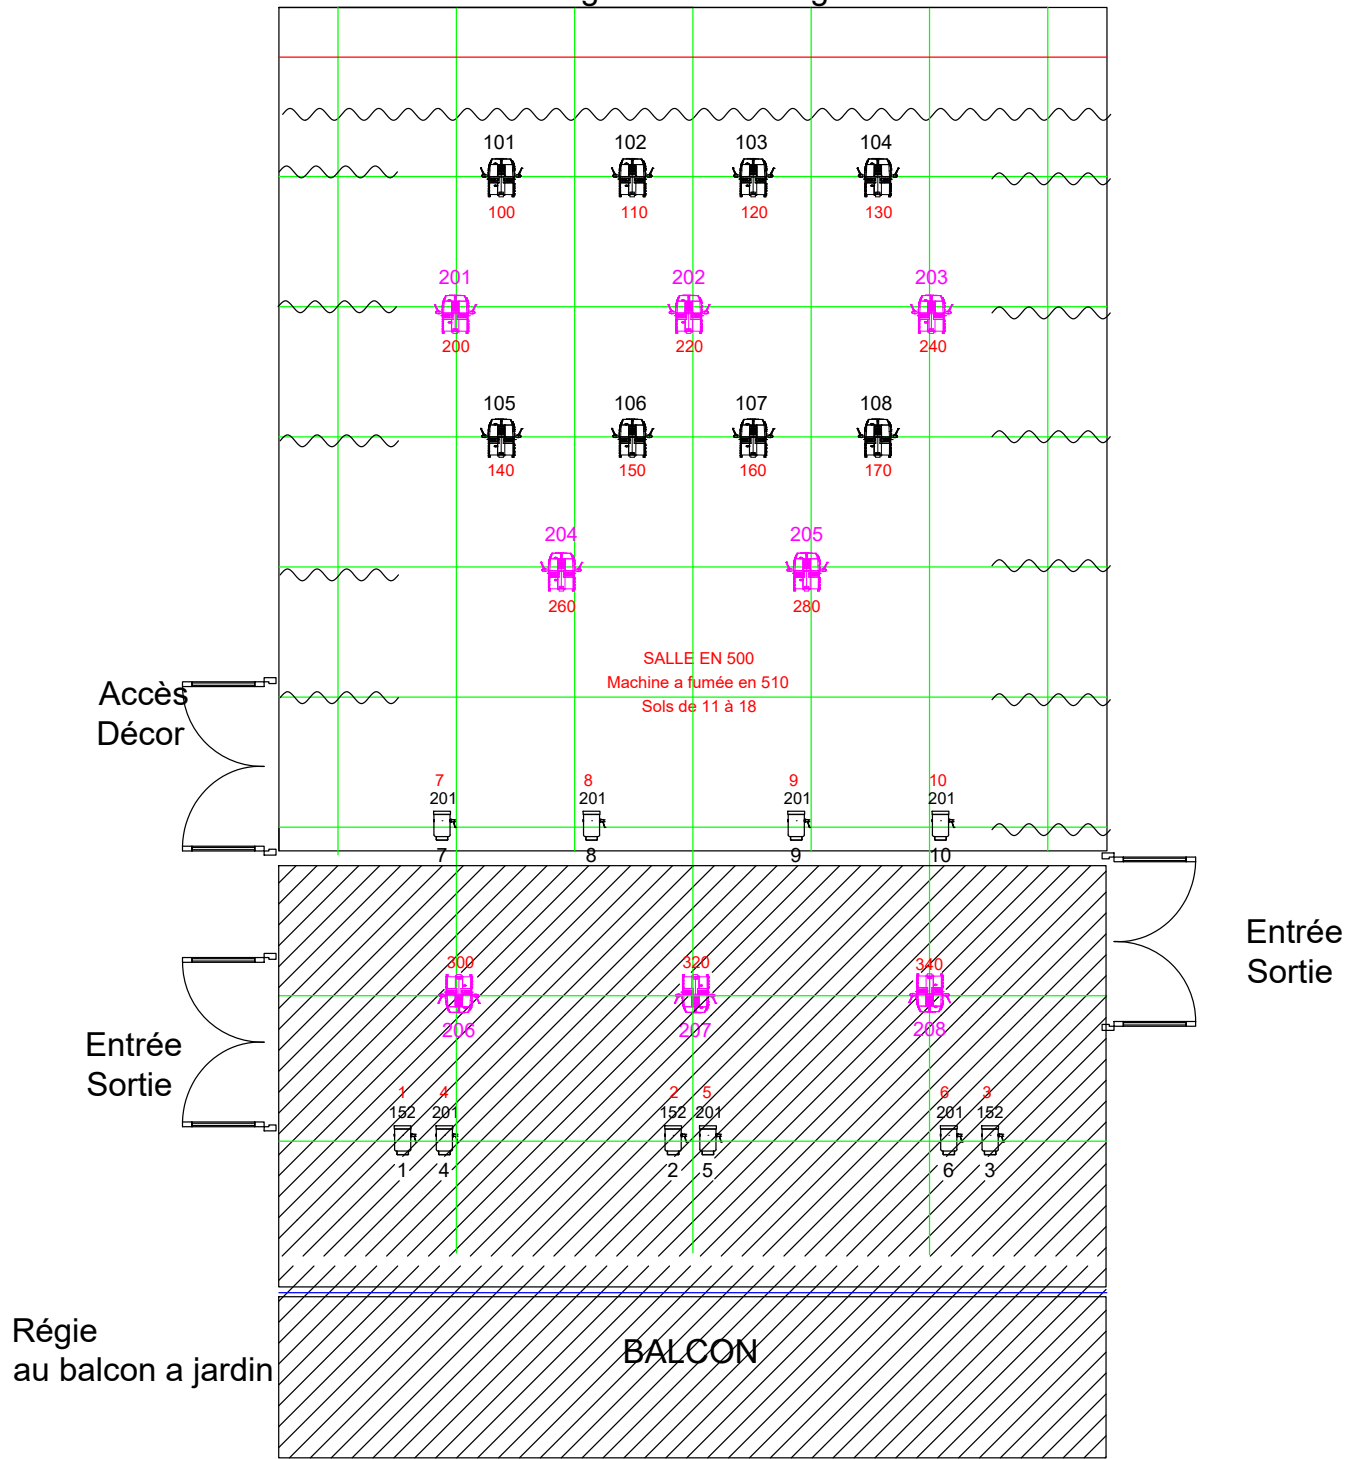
101 102 103 104
100 110 120 130
201 202 203
200 220 240
105 106 107 108
140 150 160 170
204 205
260 280
SALLE EN 500
Machine a fumée en 510
Sols de 11 à 18

Accès
Décor

7 8 9 10
201 201 201 201
7 8 9 10

Entrée
Sortie

300 320 340
206 207 208

Entrée
Sortie

1 4 2 5 6 3
152 201 152 201 201 152
1 4 2 5 6 3

Régie
au balcon a jardin

BALCON